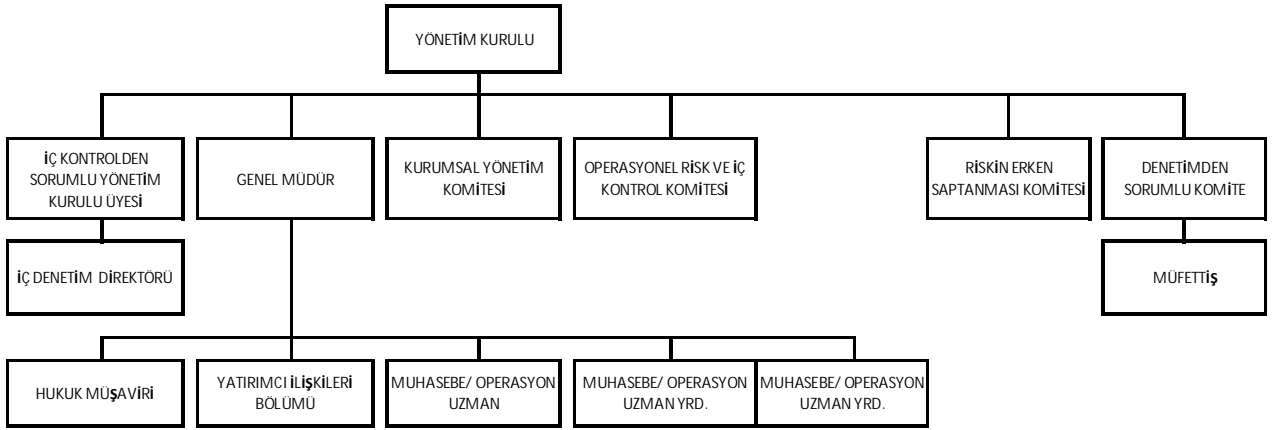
YÖNETİM KURULU

İÇ KONTROLDEN SORUMLU YÖNETİM KURULU ÜYESİ

GENEL MÜDÜR

KURUMSAL YÖNETİM KOMİTESİ

OPERASYONEL RİSK VE İÇ KONTROL KOMİTESİ

RİSKİN ERKEN SAPTANMASI KOMİTESİ

DENETİMDEN SORUMLU KOMİTE

İÇ DENETİM DİREKTÖRÜ

MÜFETTİŞ

HUKUK MÜŞAVİRİ

YATIRIMCI İLİŞKİLERİ BÖLÜMÜ

MUHASEBE/ OPERASYON UZMAN

MUHASEBE/ OPERASYON UZMAN YRD.

MUHASEBE/ OPERASYON UZMAN YRD.